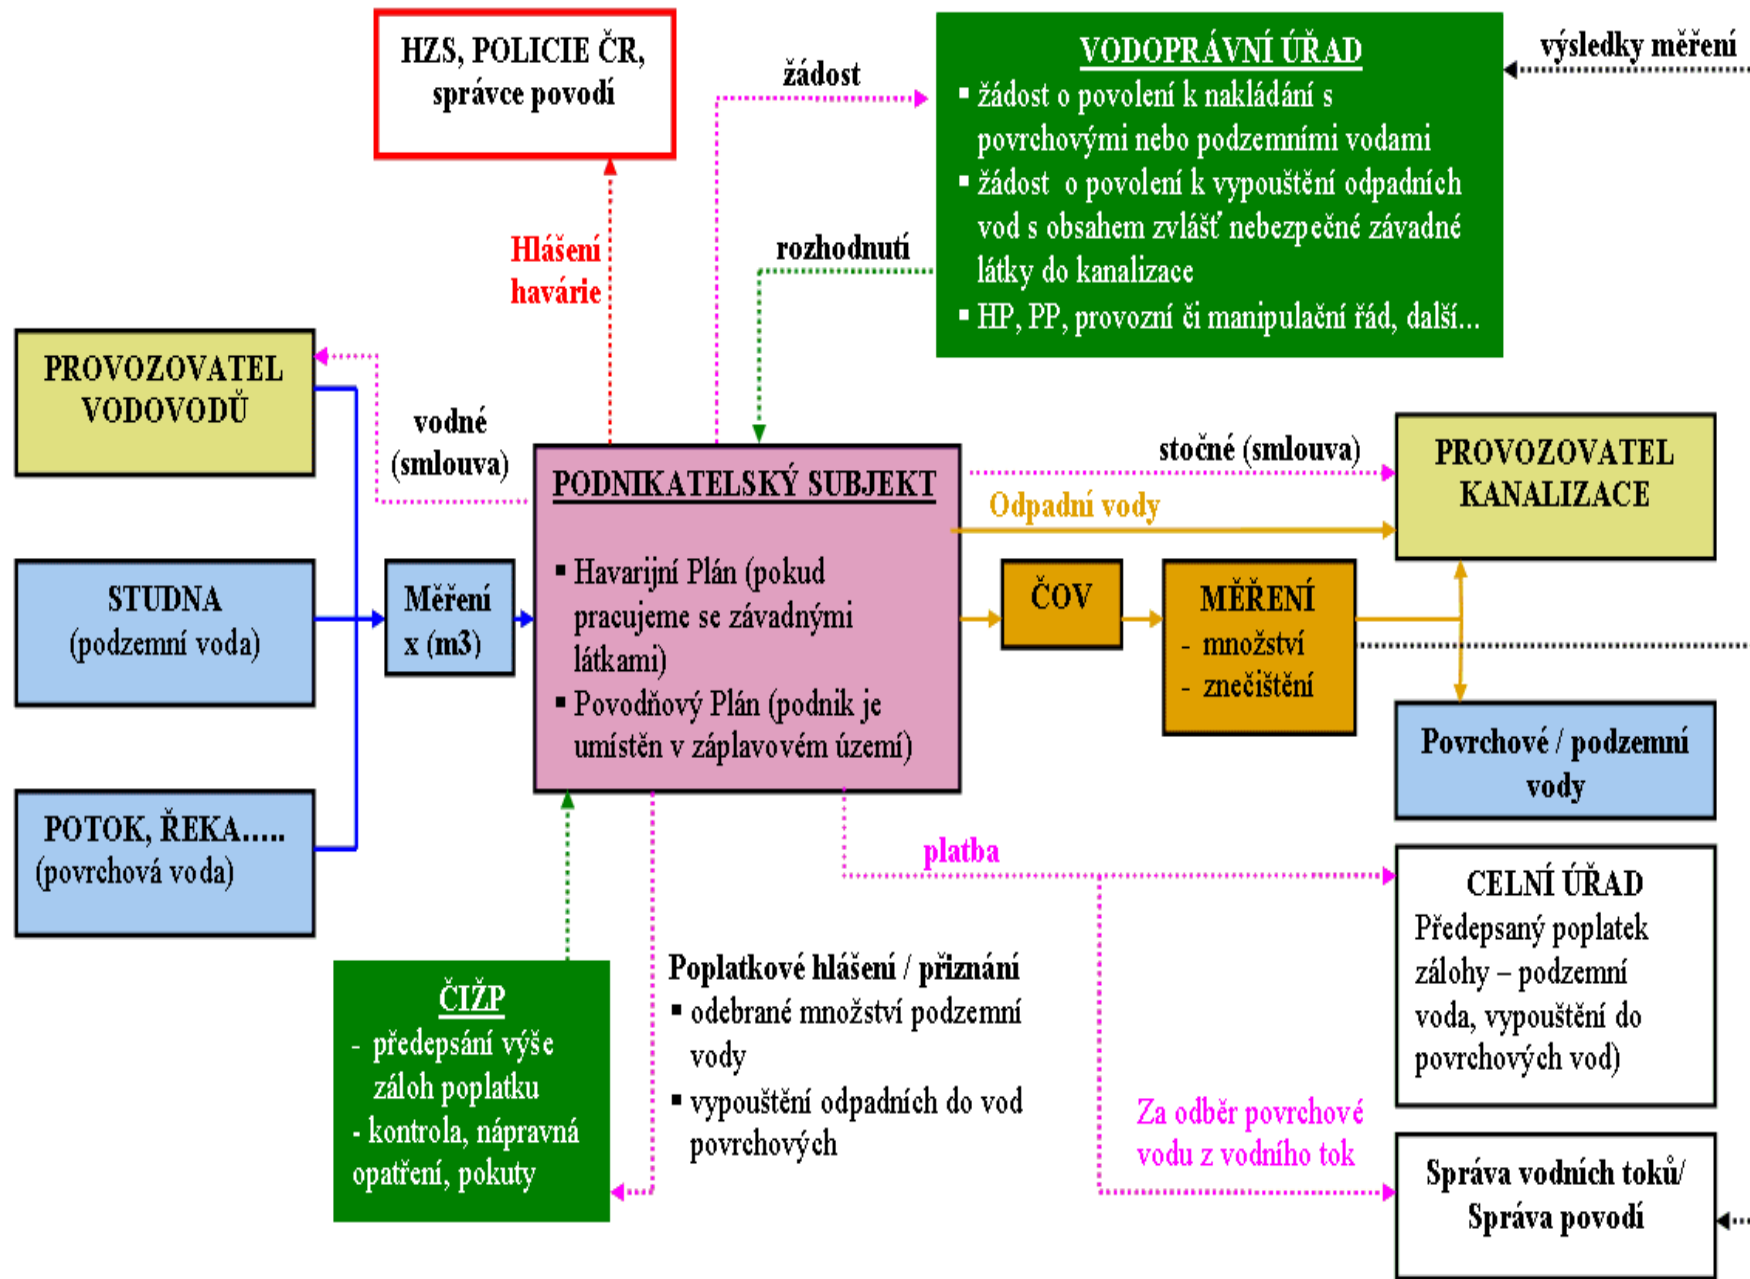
HZS, POLICIE ČR, správce povodí

žádost

VODOPRÁVNÍ ÚŘAD
▪ žádost o povolení k nakládání s povrchovými nebo podzemními vodami
▪ žádost o povolení k vypouštění odpadních vod s obsahem zvlášť nebezpečné závadné látky do kanalizace
▪ HP, PP, provozní či manipulační řád, další…

výsledky měření

Hlášení havárie

rozhodnutí

PROVOZOVATEL VODOVODŮ

vodné (smlouva)

PODNIKATELSKÝ SUBJEKT
▪ Havarijní Plán (pokud pracujeme se závadnými látkami)
▪ Povodňový Plán (podnik je umístěn v záplavovém území)

stočné (smlouva)

Odpadní vody

PROVOZOVATEL KANALIZACE

STUDNA (podzemní voda)

Měření x (m3)

ČOV

MĚŘENÍ
- množství
- znečištění

Povrchové / podzemní vody

POTOK, ŘEKA….. (povrchová voda)

platba

CELNÍ ÚŘAD
Předepsaný poplatek zálohy – podzemní voda, vypouštění do povrchových vod)

ČIŽP
- předepsání výše záloh poplatku
- kontrola, nápravná opatření, pokuty

Poplatkové hlášení / přiznání
▪ odebrané množství podzemní vody
▪ vypouštění odpadních do vod povrchových

Za odběr povrchové vodu z vodního tok

Správa vodních toků/ Správa povodí